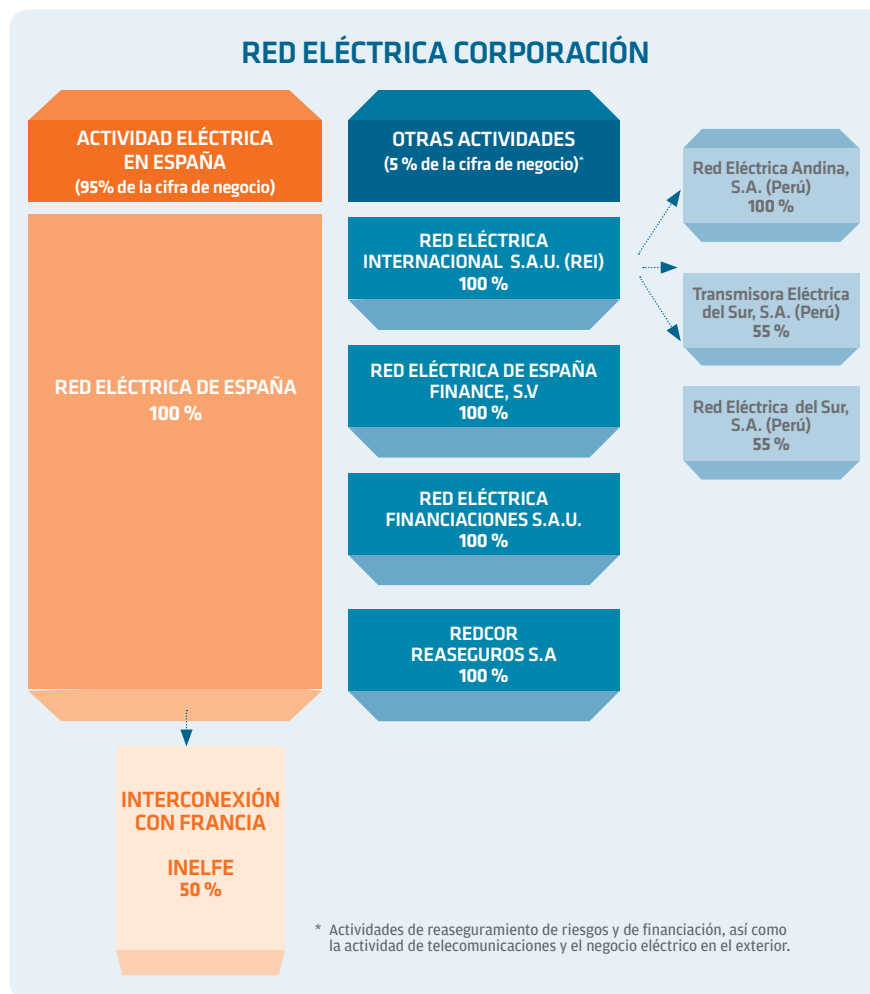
RED ELÉCTRICA CORPORACIÓN

ACTIVIDAD ELÉCTRICA EN ESPAÑA
(95% de la cifra de negocio)

RED ELÉCTRICA DE ESPAÑA
100 %

INTERCONEXIÓN CON FRANCIA

INELFE
50 %

OTRAS ACTIVIDADES
(5 % de la cifra de negocio)*

RED ELÉCTRICA INTERNACIONAL S.A.U. (REI)
100 %

RED ELÉCTRICA DE ESPAÑA FINANCE, S.V
100 %

RED ELÉCTRICA FINANCIACIONES S.A.U.
100 %

REDCOR REASEGUROS S.A
100 %

Red Eléctrica Andina, S.A. (Perú)
100 %

Transmisora Eléctrica del Sur, S.A. (Perú)
55 %

Red Eléctrica del Sur, S.A. (Perú)
55 %

* Actividades de reaseguramiento de riesgos y de financiación, así como la actividad de telecomunicaciones y el negocio eléctrico en el exterior.